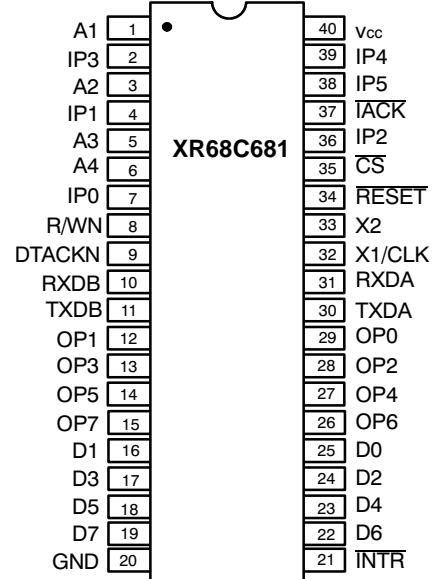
A1 1
IP3 2
A2 3
IP1 4
A3 5
A4 6
IP0 7
R/WN 8
DTACKN 9
RXDB 10
TXDB 11
OP1 12
OP3 13
OP5 14
OP7 15
D1 16
D3 17
D5 18
D7 19
GND 20

XR68C681

40 Vcc
39 IP4
38 IP5
37 $\overline{IACK}$
36 IP2
35 $\overline{CS}$
34 $\overline{RESET}$
33 X2
32 X1/CLK
31 RXDA
30 TXDA
29 OP0
28 OP2
27 OP4
26 OP6
25 D0
24 D2
23 D4
22 D6
21 $\overline{INTR}$